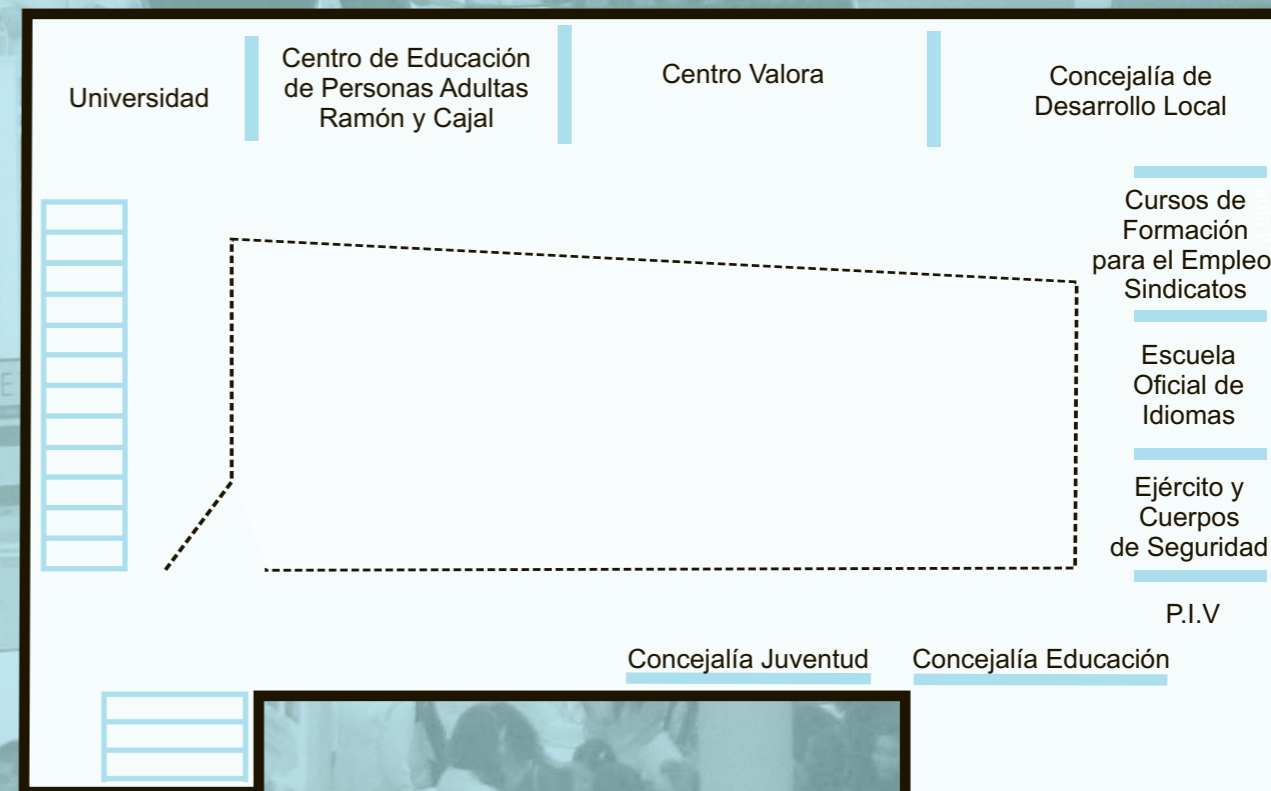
Universidad

Centro de Educación de Personas Adultas Ramón y Cajal

Centro Valora

Concejalía de Desarrollo Local

Cursos de Formación para el Empleo Sindicatos

Escuela Oficial de Idiomas

Ejército y Cuerpos de Seguridad

P.I.V

Concejalía Juventud

Concejalía Educación